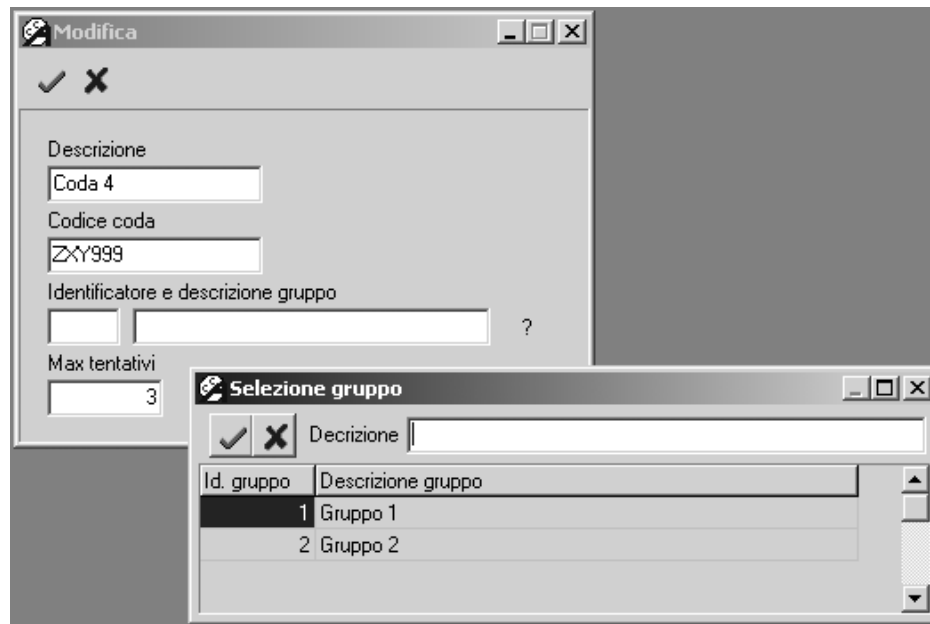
Modifica

Descrizione
Coda 4
Codice coda
ZXY999
Identificatore e descrizione gruppo
?
Max tentativi
3

Selezione gruppo

Decrizione

| Id. gruppo | Descrizione gruppo |
|---|---|
| 1 | Gruppo 1 |
| 2 | Gruppo 2 |